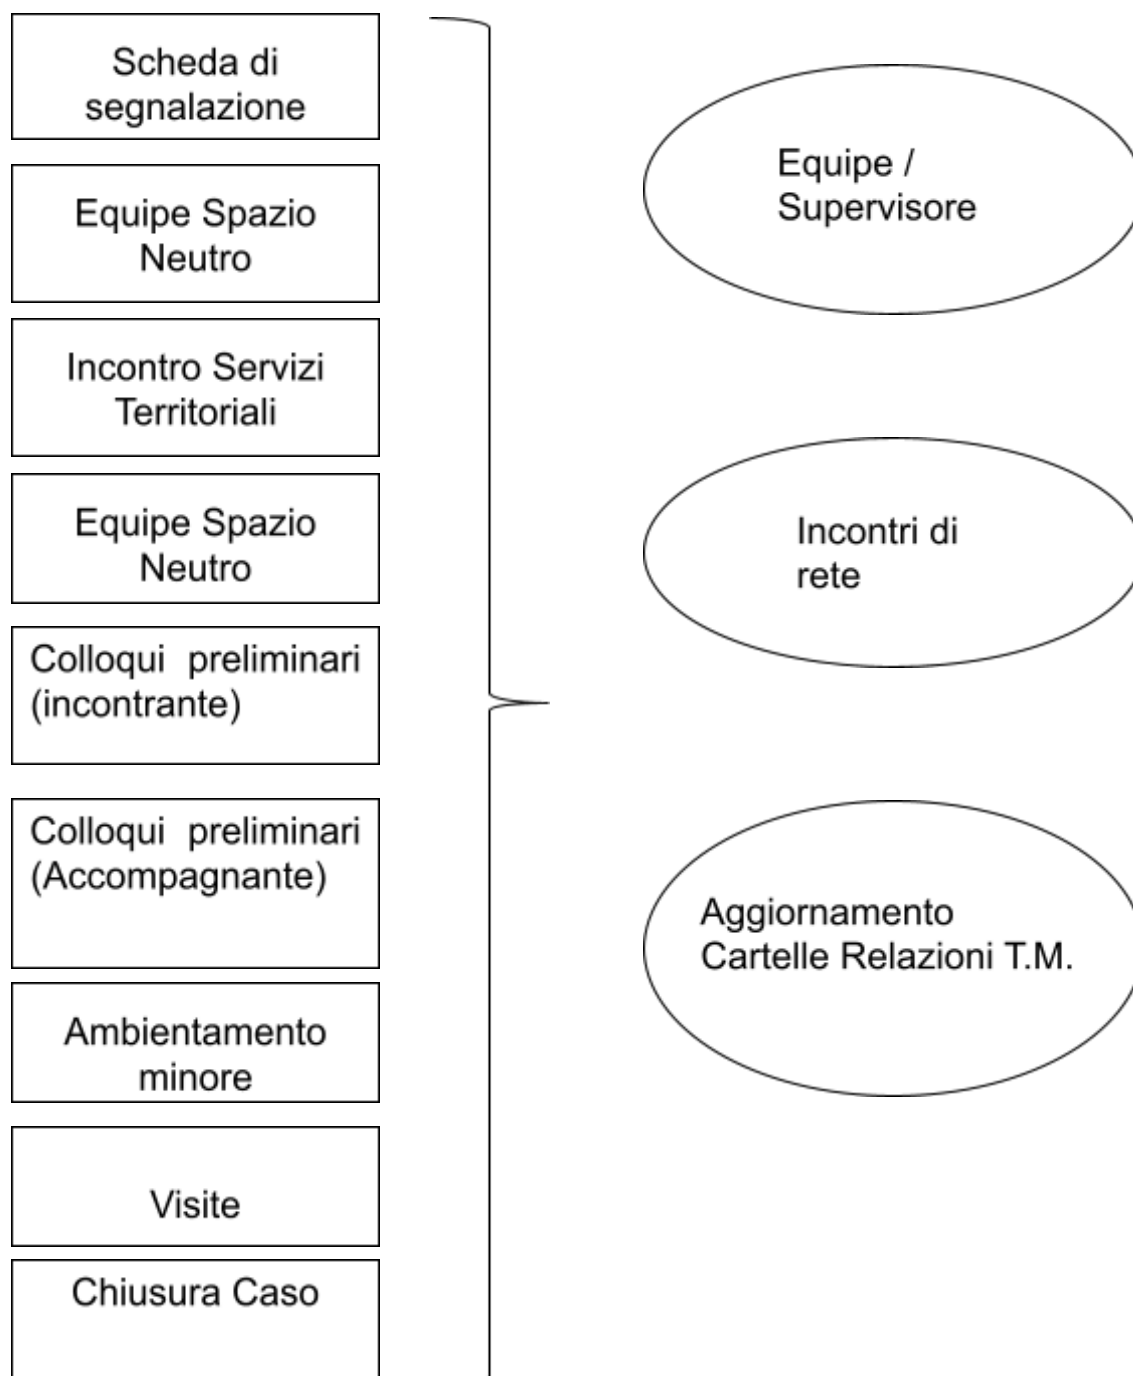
Scheda di segnalazione

Equipe Spazio Neutro

Incontro Servizi Territoriali

Equipe Spazio Neutro

Colloqui preliminari (incontrante)

Colloqui preliminari (Accompagnante)

Ambientamento minore

Visite

Chiusura Caso

Equipe / Supervisore

Incontri di rete

Aggiornamento Cartelle Relazioni T.M.